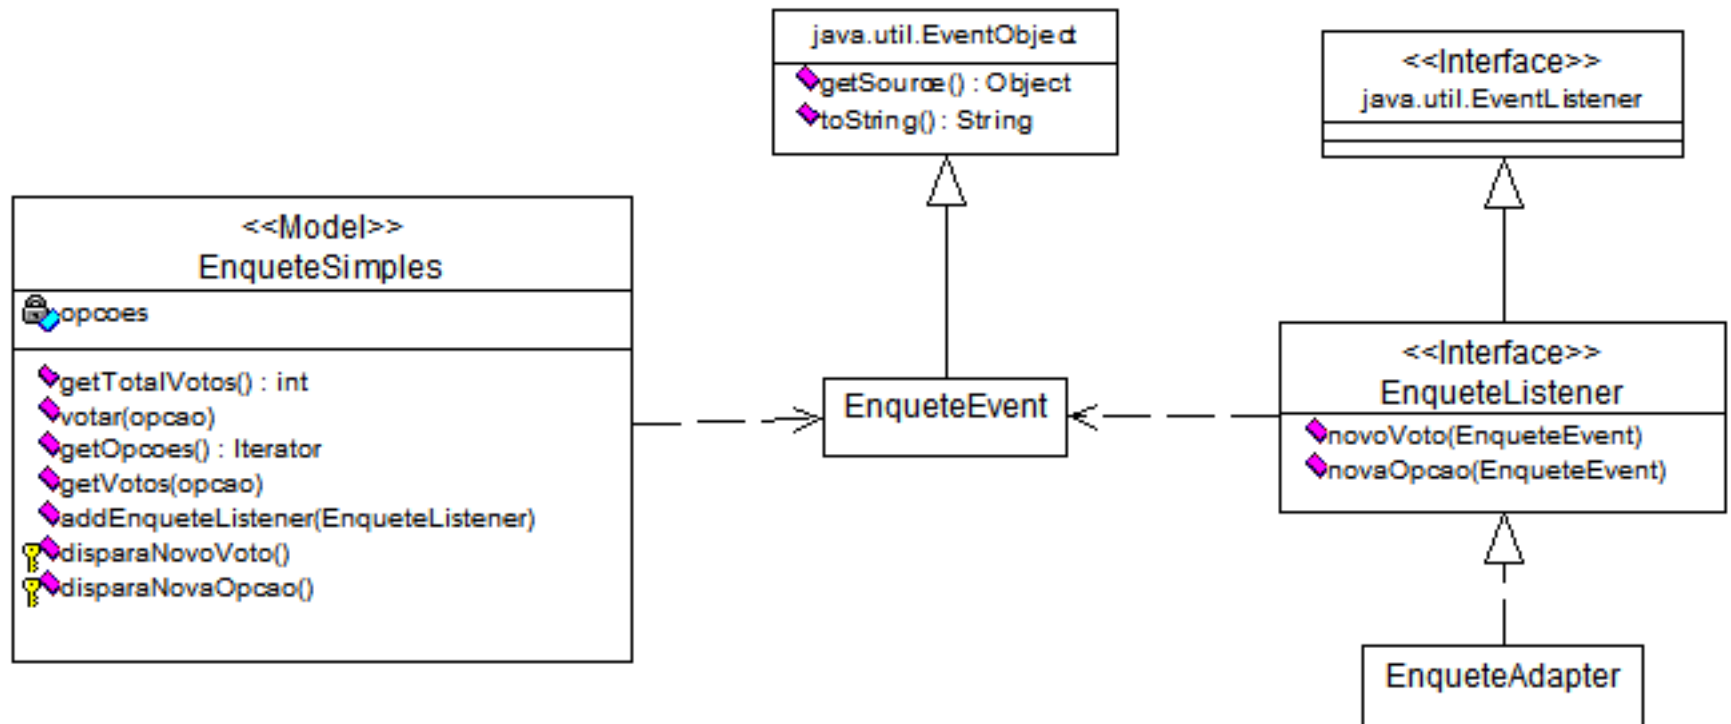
java.util.EventObject
getSource() : Object
toString() : String

<<Interface>>
java.util.EventListener

<<Model>>
EnqueteSimples
opcoes
getTotalVotos() : int
votar(opcao)
getOpcoes() : Iterator
getVotos(opcao)
addEnqueteListener(EnqueteListener)
disparaNovoVoto()
disparaNovaOpcao()

EnqueteEvent

<<Interface>>
EnqueteListener
novoVoto(EnqueteEvent)
novaOpcao(EnqueteEvent)

EnqueteAdapter